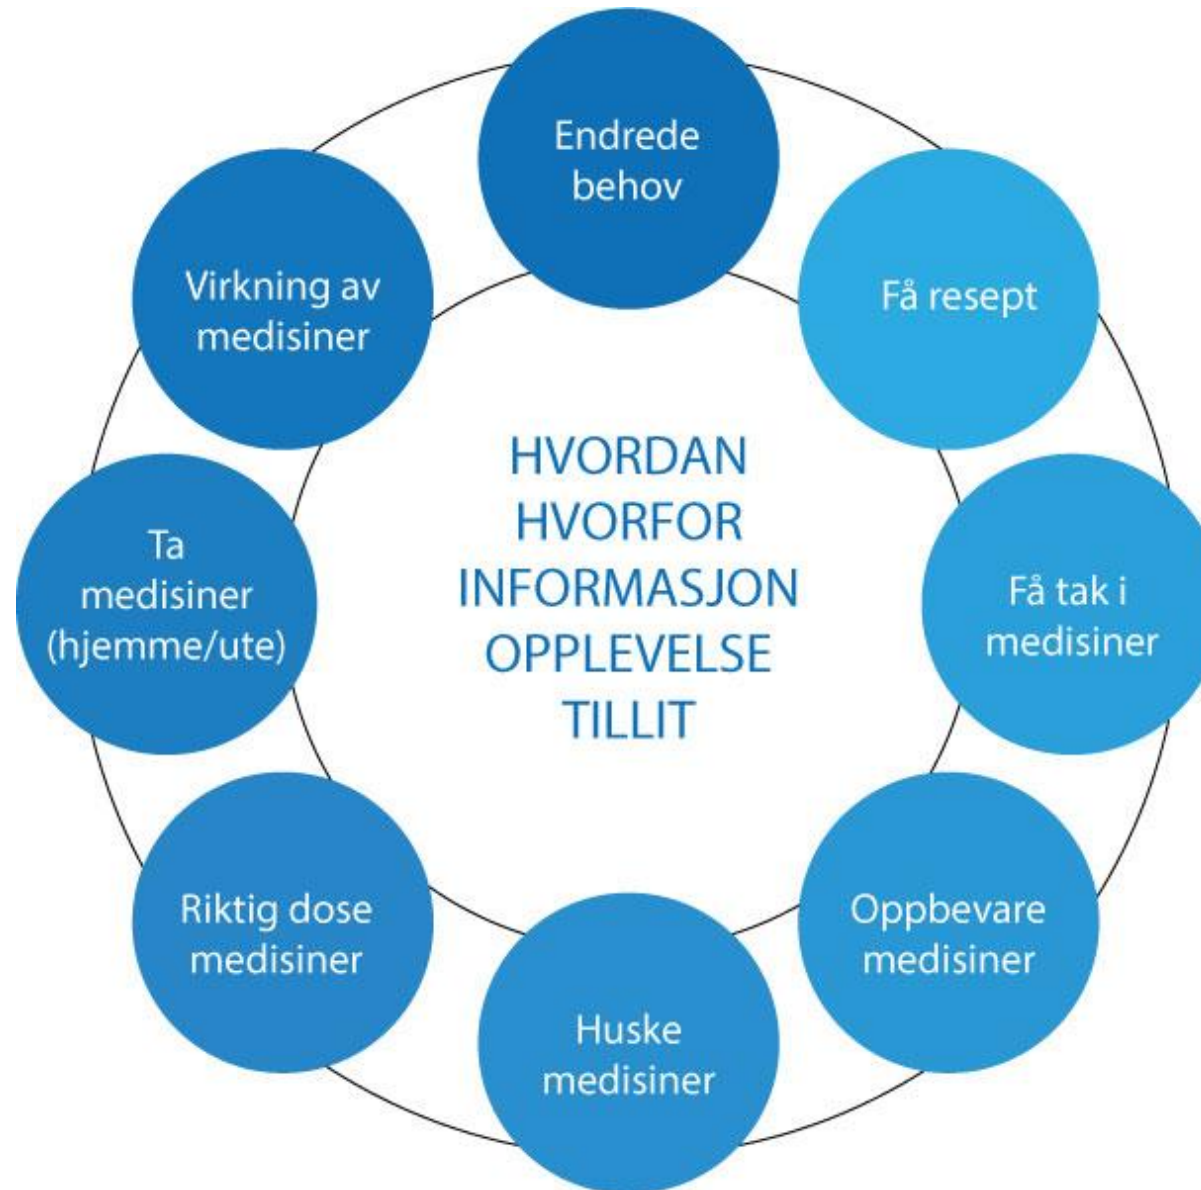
Endrede behov

Få resept

Få tak i medisiner

Oppbevare medisiner

Huske medisiner

Riktig dose medisiner

Ta medisiner (hjemme/ute)

Virkning av medisiner

HVORDAN
HVORFOR
INFORMASJON
OPPLEVELSE
TILLIT